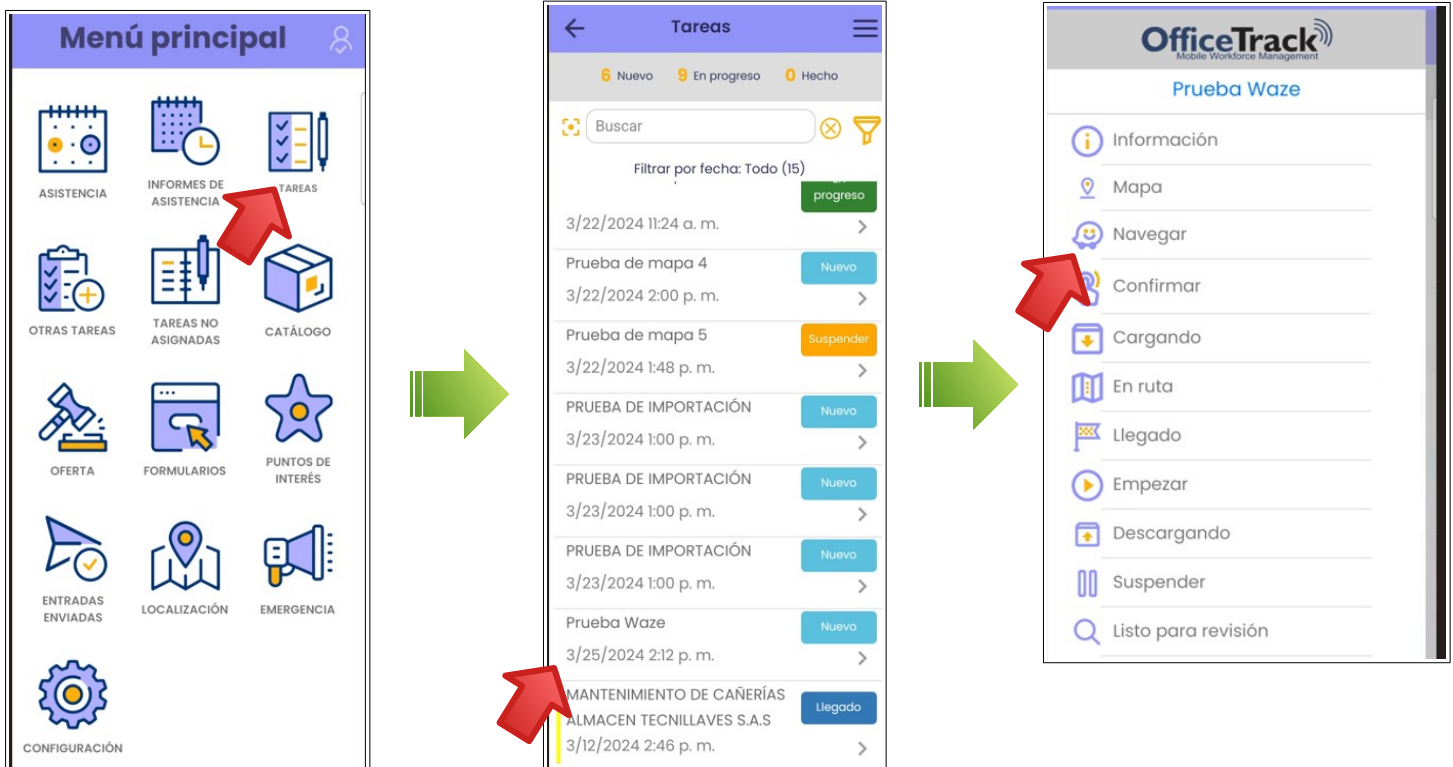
Menú principal

ASISTENCIA
INFORMES DE ASISTENCIA
TAREAS
OTRAS TAREAS
TAREAS NO ASIGNADAS
CATÁLOGO
OFERTA
FORMULARIOS
PUNTOS DE INTERÉS
ENTRADAS ENVIADAS
LOCALIZACIÓN
EMERGENCIA
CONFIGURACIÓN

Tareas

6 Nuevo 9 En progreso 0 Hecho

Buscar

Filtrar por fecha: Todo (15)

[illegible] progreso
3/22/2024 11:24 a. m.

Prueba de mapa 4
Nuevo
3/22/2024 2:00 p. m.

Prueba de mapa 5
Suspender
3/22/2024 1:48 p. m.

PRUEBA DE IMPORTACIÓN
Nuevo
3/23/2024 1:00 p. m.

PRUEBA DE IMPORTACIÓN
Nuevo
3/23/2024 1:00 p. m.

PRUEBA DE IMPORTACIÓN
Nuevo
3/23/2024 1:00 p. m.

Prueba Waze
Nuevo
3/25/2024 2:12 p. m.

MANTENIMIENTO DE CAÑERÍAS ALMACEN TECNILLAVES S.A.S
Llegado
3/12/2024 2:46 p. m.

OfficeTrack
Mobile Workforce Management

Prueba Waze

Información
Mapa
Navegar
Confirmar
Cargando
En ruta
Llegado
Empezar
Descargando
Suspender
Listo para revisión